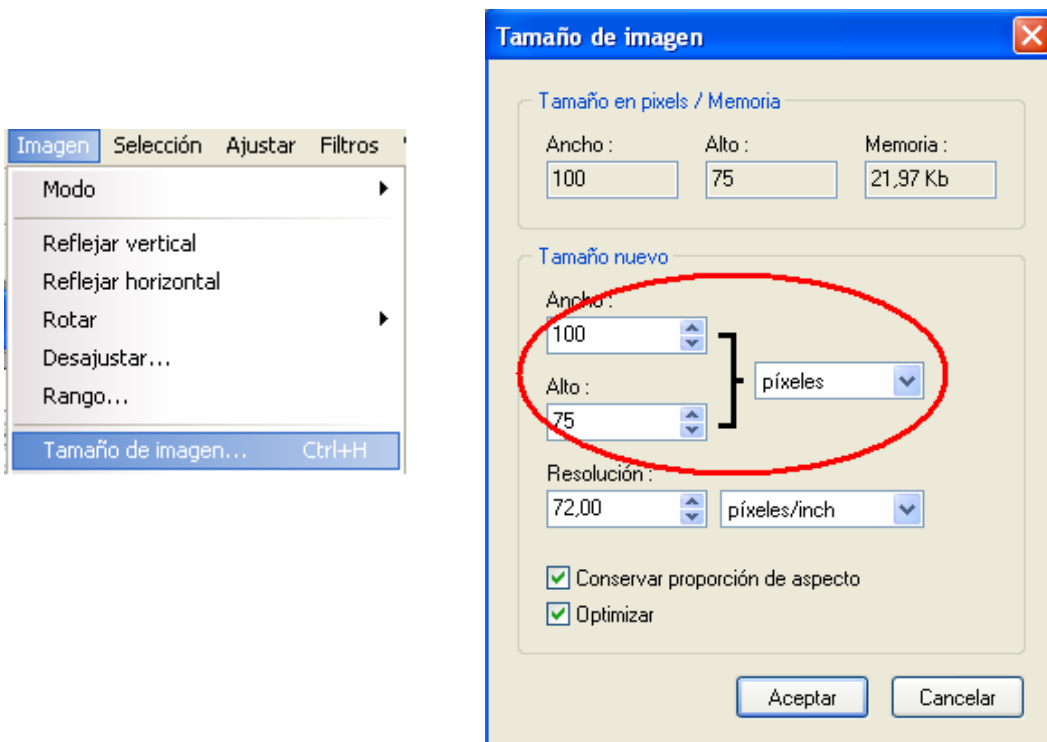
Imagen Selección Ajustar Filtros

Modo

Reflejar vertical

Reflejar horizontal

Rotar

Desajustar...

Rango...

Tamaño de imagen... Ctrl+H

Tamaño de imagen

Tamaño en pixels / Memoria

Ancho :

100

Alto :

75

Memoria :

21,97 Kb

Tamaño nuevo

Ancho :

100

Alto :

75

píxeles

Resolución :

72,00

píxeles/inch

Conservar proporción de aspecto

Optimizar

Aceptar

Cancelar